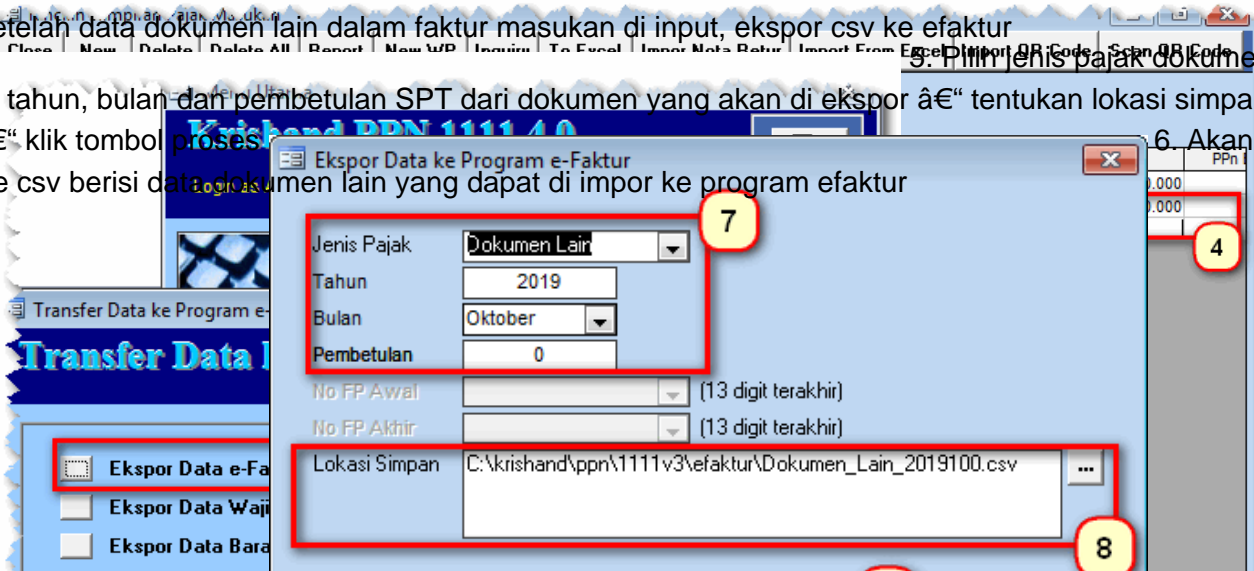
etelah data dokumen lain dalam faktur masukan di input, ekspor csv ke efaktur

Close | New | Delete | Delete All | Report | New WP | Inquiry | To Excel | Impor Nota Retur | Import From Excel | Import QR Code | Scan QR Code

5. Pilih jenis pajak dokume

tahun, bulan dan pembetulan SPT dari dokumen yang akan di ekspor â€“ tentukan lokasi simpa

€“ klik tombol proses

6. Akan

e csv berisi data dokumen lain yang dapat di impor ke program efaktur

Krishand PPN 1111 4.0

Login as

Ekspor Data ke Program e-Faktur

PPn

.000

.000

4

7

Jenis Pajak | Dokumen Lain
Tahun | 2019
Bulan | Oktober
Pembetulan | 0
No FP Awal | (13 digit terakhir)
No FP Akhir | (13 digit terakhir)
Lokasi Simpan | C:\krishand\ppn\1111v3\efaktur\Dokumen_Lain_2019100.csv

...

8

Transfer Data ke Program e-

Transfer Data

Ekspor Data e-Fa

Ekspor Data Waji

Ekspor Data Bara